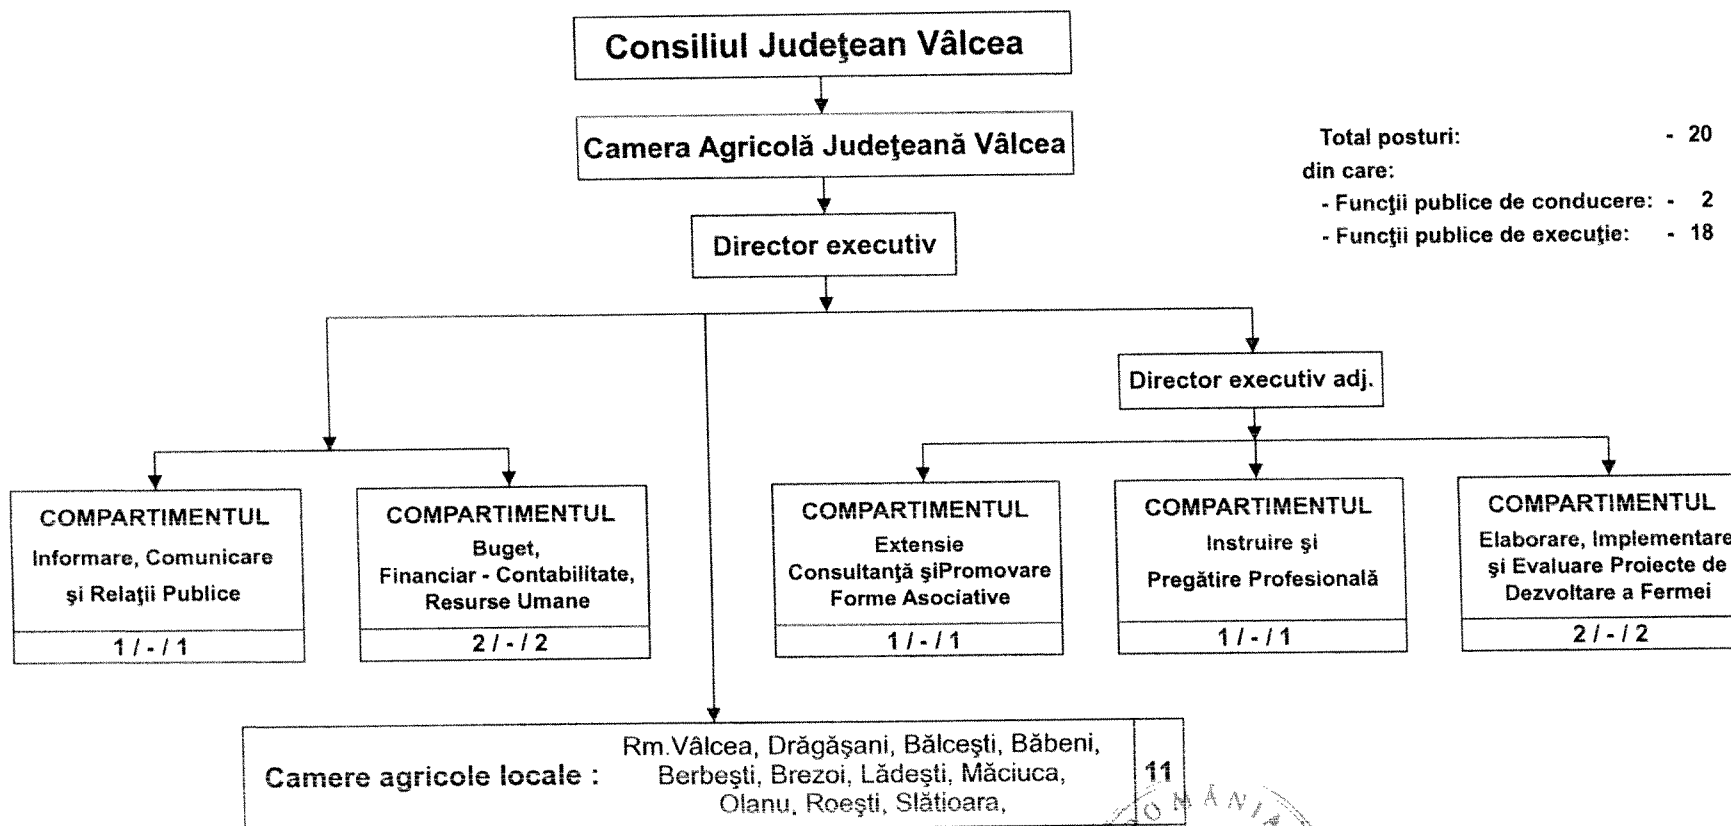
Consiliul Judeţean Vâlcea

Camera Agricolă Judeţeană Vâlcea

Director executiv

Total posturi: - 20
din care:
- Funcţii publice de conducere: - 2
- Funcţii publice de execuţie: - 18

Director executiv adj.

COMPARTIMENTUL
Informare, Comunicare şi Relaţii Publice
1 / - / 1

COMPARTIMENTUL
Buget, Financiar - Contabilitate, Resurse Umane
2 / - / 2

COMPARTIMENTUL
Extensie Consultanţă şiPromovare Forme Asociative
1 / - / 1

COMPARTIMENTUL
Instruire şi Pregătire Profesională
1 / - / 1

COMPARTIMENTUL
Elaborare, Implementare şi Evaluare Proiecte de Dezvoltare a Fermei
2 / - / 2

Camere agricole locale : Rm.Vâlcea, Drăgăşani, Bălceşti, Băbeni, Berbeşti, Brezoi, Lădeşti, Măciuca, Olanu, Roeşti, Slătioara,
11

OMÂNIA